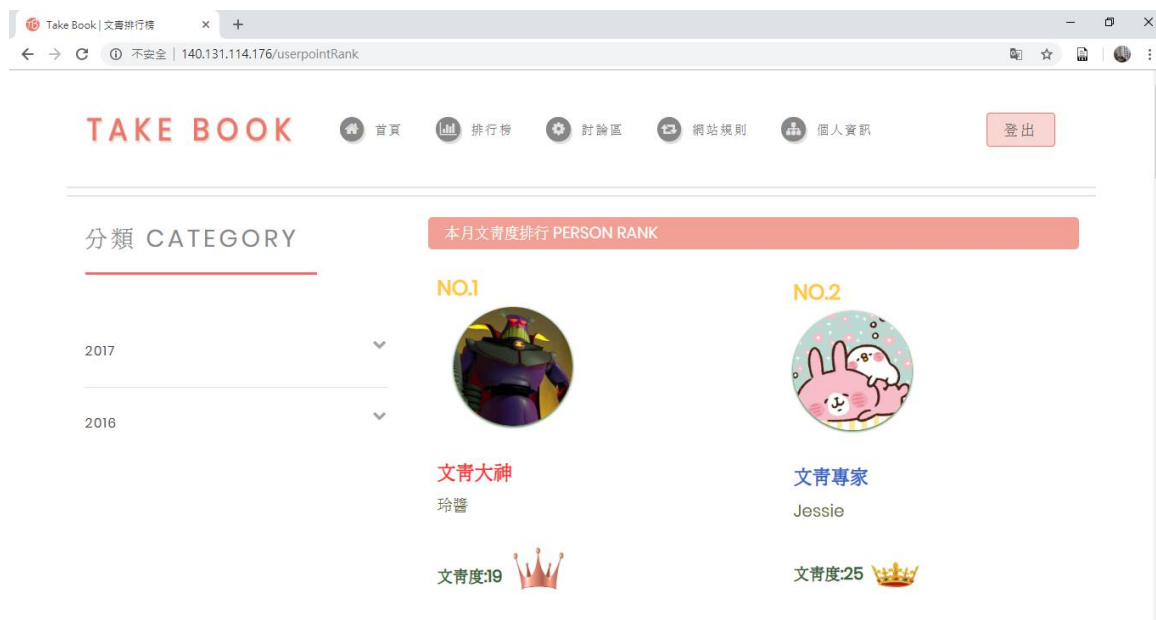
Take Book | 文青排行榜

不安全 | 140.131.114.176/userpointRank

TAKE BOOK

首頁 排行榜 討論區 網站規則 個人資訊

登出

分類 CATEGORY

2017

2016

本月文青度排行 PERSON RANK

NO.1

文青大神

玲醬

文青度:19

NO.2

文青專家

Jessie

文青度:25